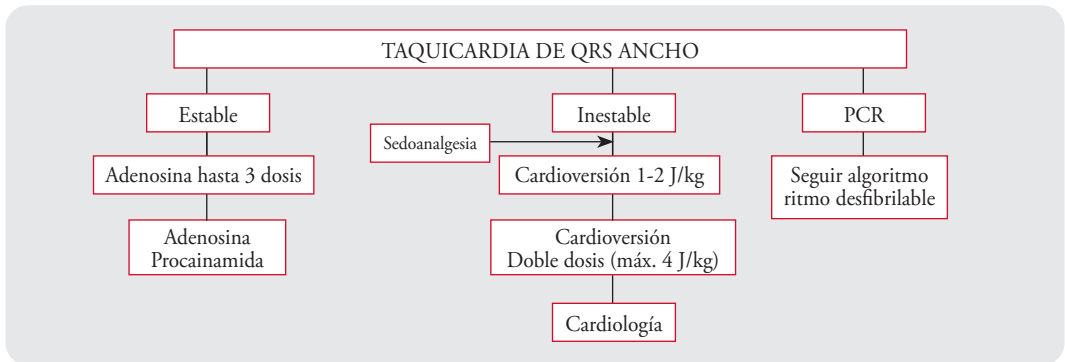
TAQUICARDIA DE QRS ANCHO

Estable

Adenosina hasta 3 dosis

Adenosina
Procainamida

Sedoanalgesia

Inestable

Cardioversión 1-2 J/kg

Cardioversión
Doble dosis (máx. 4 J/kg)

Cardiología

PCR

Seguir algoritmo
ritmo desfibrilable